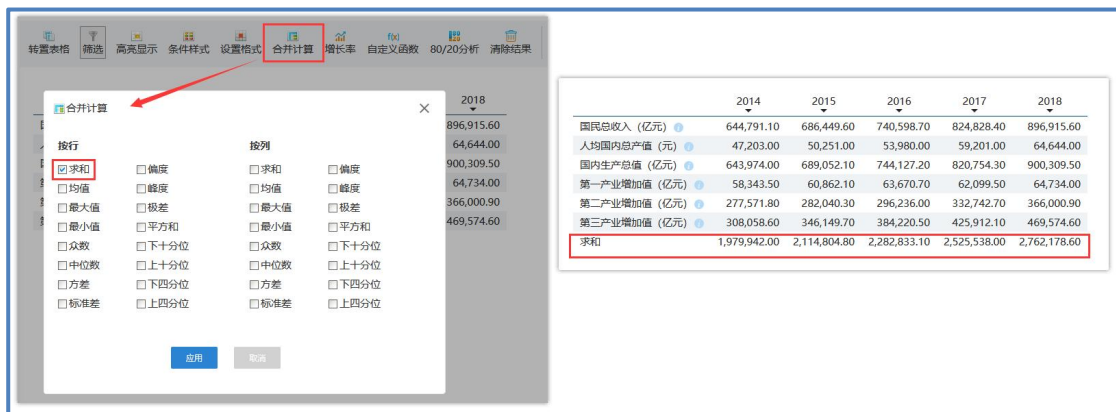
转置表格 筛选 高亮显示 条件样式 设置格式 合并计算 增长率 自定义函数 80/20分析 清除结果

合并计算

按行
☑求和 □偏度
□均值 □峰度
□最大值 □极差
□最小值 □平方和
□众数 □下十分位
□中位数 □上十分位
□方差 □下四分位
□标准差 □上四分位

按列
□求和 □偏度
□均值 □峰度
□最大值 □极差
□最小值 □平方和
□众数 □下十分位
□中位数 □上十分位
□方差 □下四分位
□标准差 □上四分位

应用 取消

2018
896,915.60
64,644.00
900,309.50
64,734.00
366,000.90
469,574.60

| | 2014 | 2015 | 2016 | 2017 | 2018 |
|---|---|---|---|---|---|
| 国民总收入（亿元） | 644,791.10 | 686,449.60 | 740,598.70 | 824,828.40 | 896,915.60 |
| 人均国内总产值（元） | 47,203.00 | 50,251.00 | 53,980.00 | 59,201.00 | 64,644.00 |
| 国内生产总值（亿元） | 643,974.00 | 689,052.10 | 744,127.20 | 820,754.30 | 900,309.50 |
| 第一产业增加值（亿元） | 58,343.50 | 60,862.10 | 63,670.70 | 62,099.50 | 64,734.00 |
| 第二产业增加值（亿元） | 277,571.80 | 282,040.30 | 296,236.00 | 332,742.70 | 366,000.90 |
| 第三产业增加值（亿元） | 308,058.60 | 346,149.70 | 384,220.50 | 425,912.10 | 469,574.60 |
| 求和 | 1,979,942.00 | 2,114,804.80 | 2,282,833.10 | 2,525,538.00 | 2,762,178.60 |